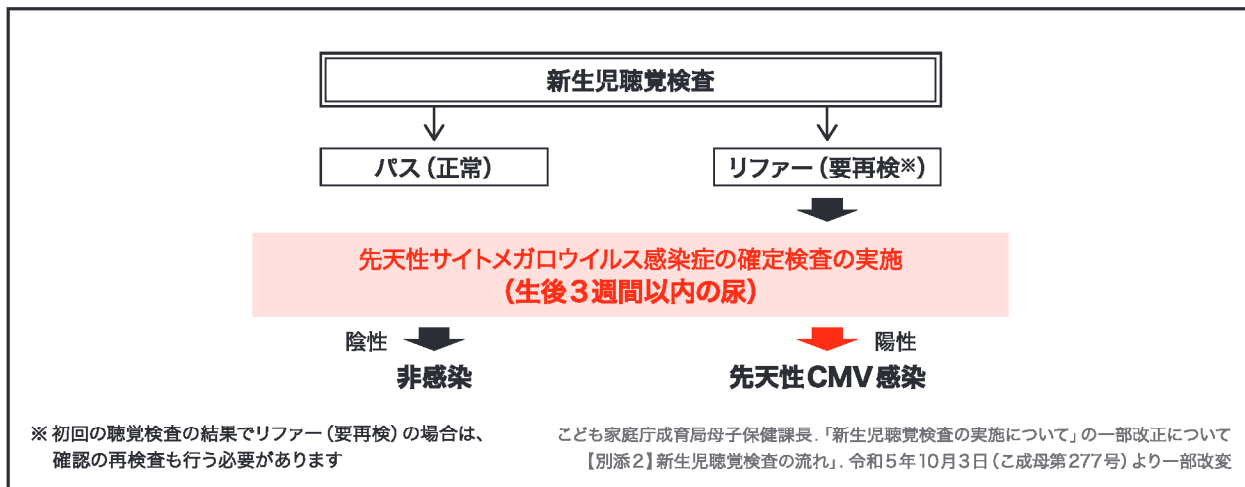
新生児聴覚検査

パス（正常）

リファー（要再検※）

先天性サイトメガロウイルス感染症の確定検査の実施
（生後３週間以内の尿）

陰性

非感染

陽性

先天性CMV感染

※ 初回の聴覚検査の結果でリファー（要再検）の場合は、確認の再検査も行う必要があります

こども家庭庁成育局母子保健課長.「新生児聴覚検査の実施について」の一部改正について【別添２】新生児聴覚検査の流れ」. 令和５年10月３日（こ成母第277号）より一部改変